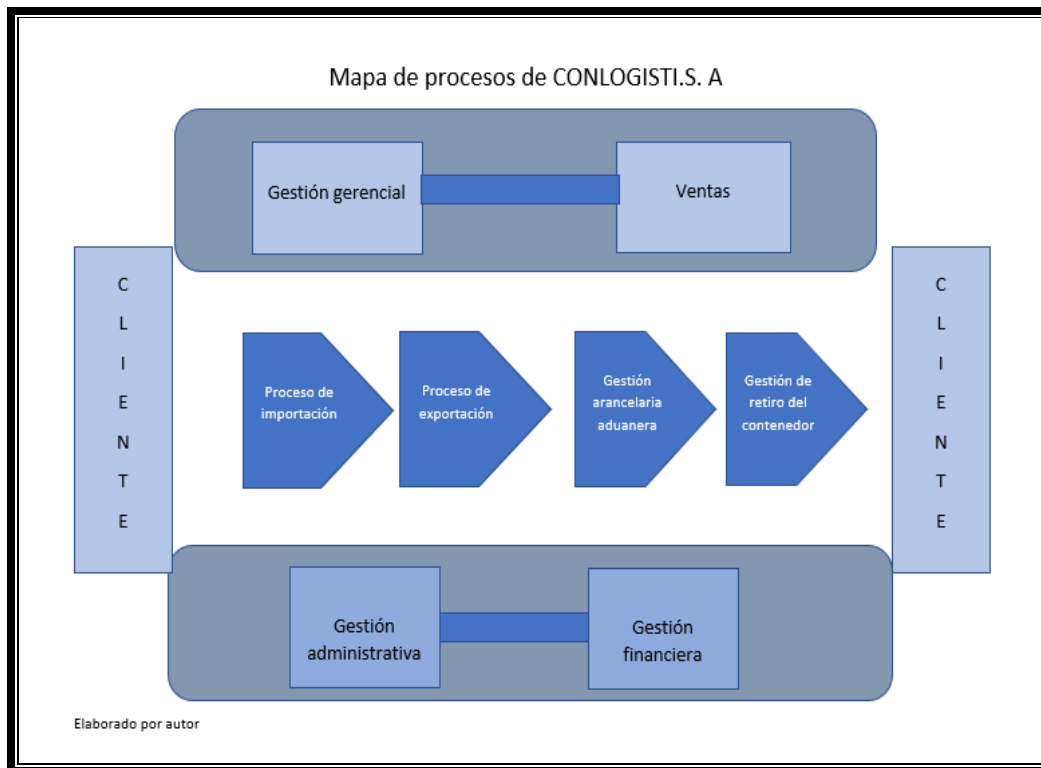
Mapa de procesos de CONLOGISTI.S. A

Gestión gerencial

Ventas

C
L
I
E
N
T
E

Proceso de importación

Proceso de exportación

Gestión arancelaria aduanera

Gestión de retiro del contenedor

C
L
I
E
N
T
E

Gestión administrativa

Gestión financiera

Elaborado por autor